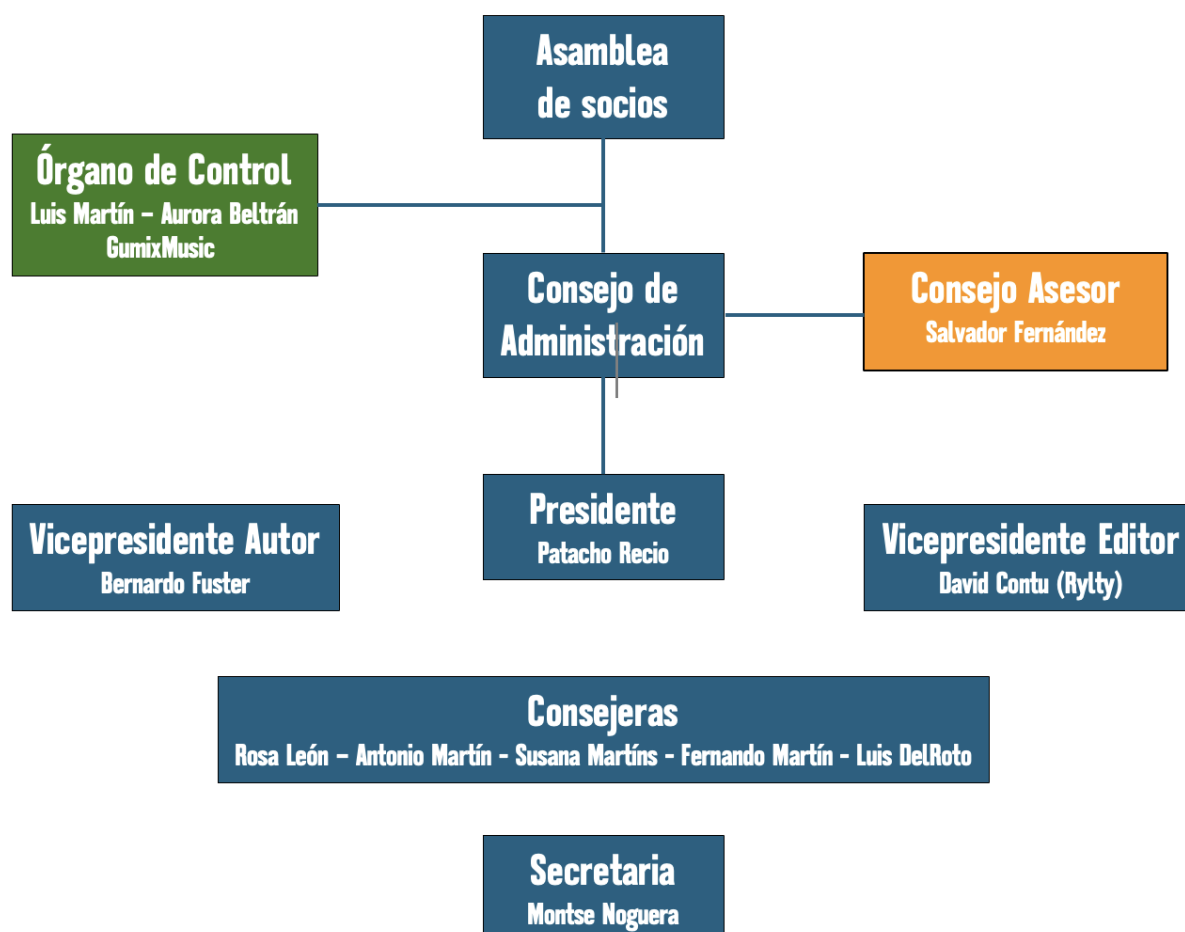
Asamblea de socios

Órgano de Control
Luis Martín – Aurora Beltrán
GumixMusic

Consejo de Administración

Consejo Asesor
Salvador Fernández

Vicepresidente Autor
Bernardo Fuster

Presidente
Patacho Recio

Vicepresidente Editor
David Contu (Rylty)

Consejeras
Rosa León – Antonio Martín - Susana Martíns - Fernando Martín - Luis DelRoto

Secretaria
Montse Noguera